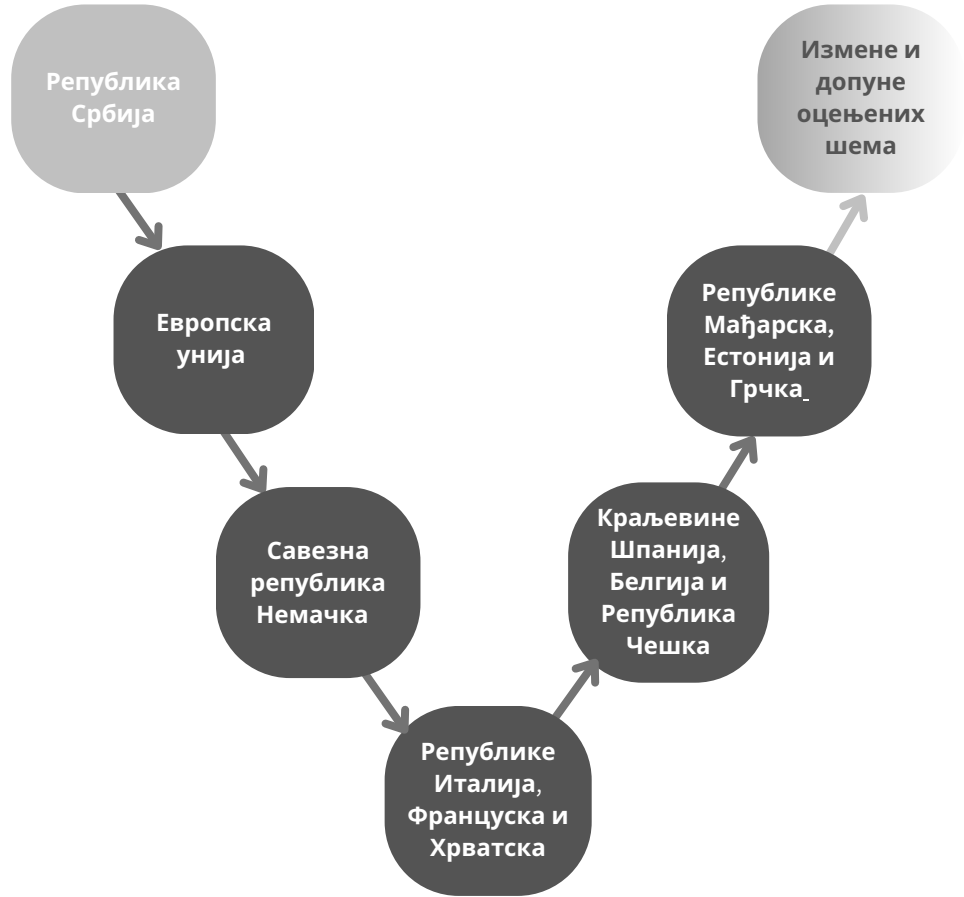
Република Србија

Европска унија

Савезна република Немачка

Републике Италија, Француска и Хрватска

Краљевине Шпанија, Белгија и Република Чешка

Републике Мађарска, Естонија и Грчка

Измене и допуне оцењених шема